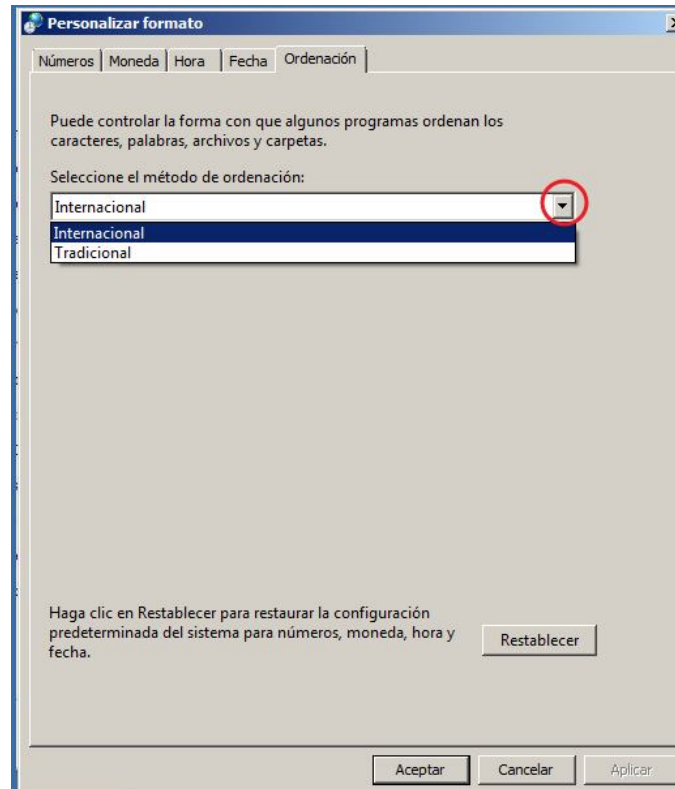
Personalizar formato

Números | Moneda | Hora | Fecha | Ordenación

Puede controlar la forma con que algunos programas ordenan los caracteres, palabras, archivos y carpetas.

Seleccione el método de ordenación:

Internacional

Internacional
Tradicional

Haga clic en Restablecer para restaurar la configuración predeterminada del sistema para números, moneda, hora y fecha.

Restablecer

Aceptar
Cancelar
Aplicar